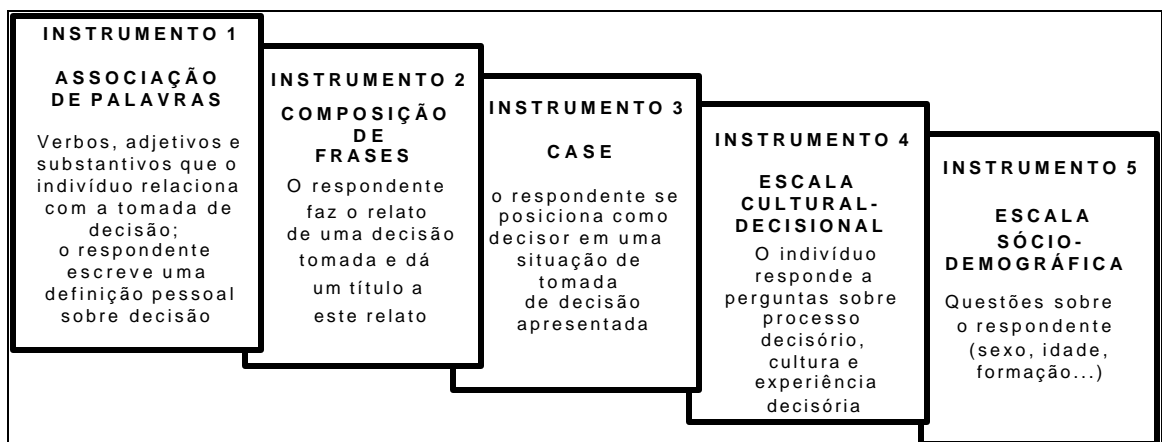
INSTRUMENTO 1

ASSOCIAÇÃO DE PALAVRAS

Verbos, adjetivos e substantivos que o indivíduo relaciona com a tomada de decisão; o respondente escreve uma definição pessoal sobre decisão

INSTRUMENTO 2

COMPOSIÇÃO DE FRASES

O respondente faz o relato de uma decisão tomada e dá um título a este relato

INSTRUMENTO 3

CASE

o respondente se posiciona como decisor em uma situação de tomada de decisão apresentada

INSTRUMENTO 4

ESCALA CULTURAL-DECISIONAL

O indivíduo responde a perguntas sobre processo decisório, cultura e experiência decisória

INSTRUMENTO 5

ESCALA SÓCIO-DEMOGRÁFICA

Questões sobre o respondente (sexo, idade, formação...)